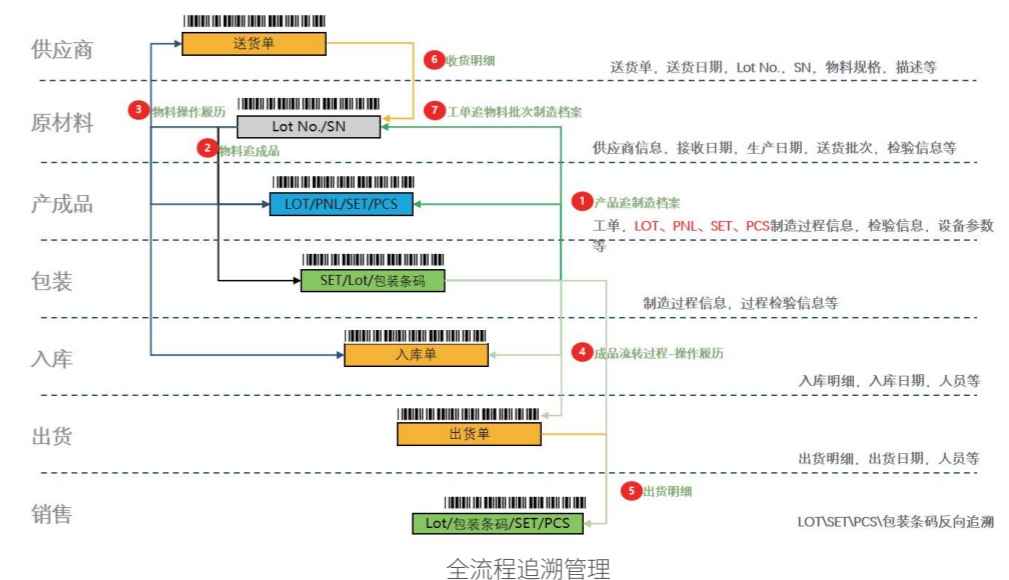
供应商
送货单
6 收货明细
送货单，送货日期，Lot No.、SN，物料规格，描述等

原材料
3 物料操作履历
7 工单追物料批次制造档案
Lot No./SN
2 物料追成品
供应商信息，接收日期，生产日期，送货批次，检验信息等

产成品
1 产品追制造档案
LOT/PNL/SET/PCS
工单、LOT、PNL、SET、PCS制造过程信息，检验信息，设备参数等

包装
SET/Lot/包装条码
制造过程信息，过程检验信息等

入库
入库单
4 成品流转过程-操作履历
入库明细，入库日期，人员等

出货
出货单
出货明细，出货日期，人员等

销售
5 出货明细
Lot/包装条码/SET/PCS
LOT\SET\PCS\包装条码反向追溯

全流程追溯管理